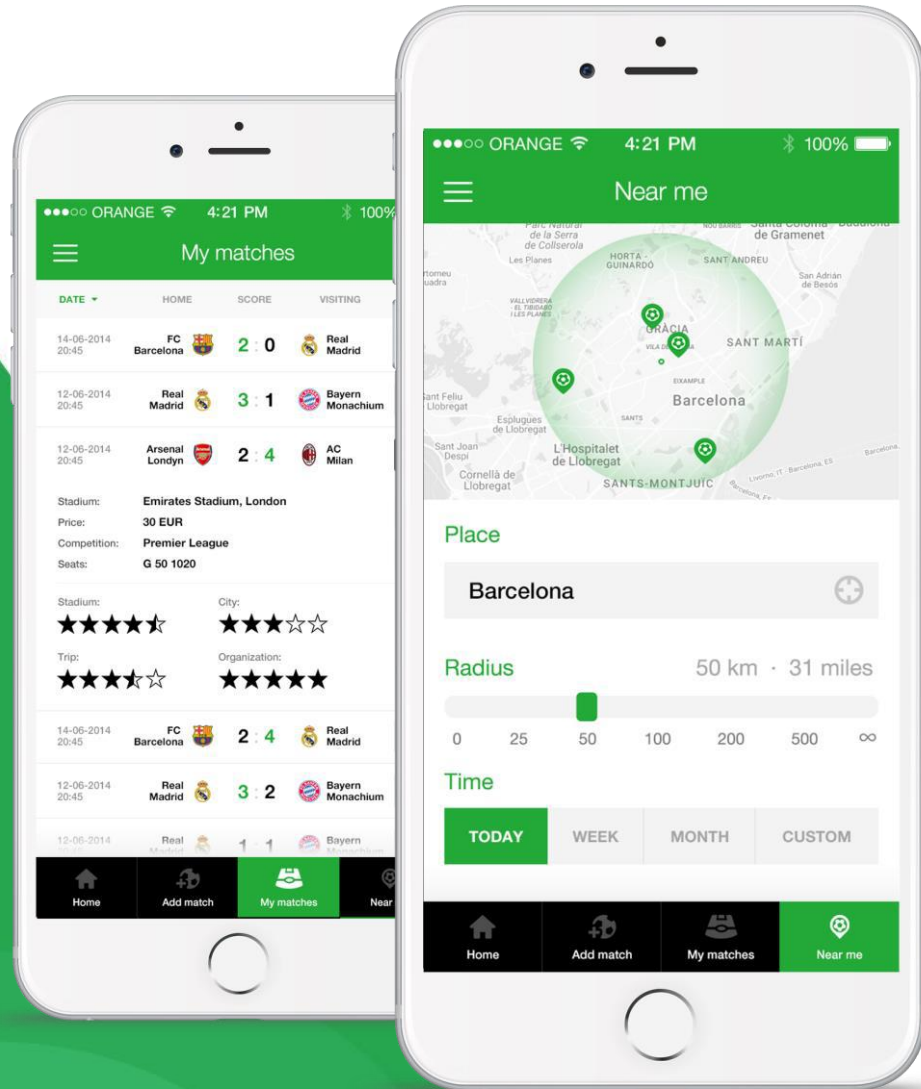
●●●○○ ORANGE 4:21 PM 100%

My matches

| DATE ▾ | HOME | SCORE | VISITING |
|---|---|---|---|
| 14-06-2014 20:45 | FC Barcelona | 2 : 0 | Real Madrid |
| 12-06-2014 20:45 | Real Madrid | 3 : 1 | Bayern Monachium |
| 12-06-2014 20:45 | Arsenal Londyn | 2 : 4 | AC Milan |

Stadium: Emirates Stadium, London
Price: 30 EUR
Competition: Premier League
Seats: G 50 1020

Stadium: ★★★★☆
City: ★★★☆☆
Trip: ★★★☆☆
Organization: ★★★★★

| | | | |
|---|---|---|---|
| 14-06-2014 20:45 | FC Barcelona | 2 : 4 | Real Madrid |
| 12-06-2014 20:45 | Real Madrid | 3 : 2 | Bayern Monachium |
| 12-06-2014 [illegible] | Real Madrid | 1 : 1 | Bayern Monachium |

Home Add match My matches Near

●●●○○ ORANGE 4:21 PM 100%

Near me

Parc Natural de la Serra de Collserola
Santa Coloma de Gramenet
Badalona
Les Planes
HORTA - GUINARDÓ
SANT ANDREU
San Adrián de Besós
VALLVIDRERA - EL TIBIDABO I LES PLANES
GRÀCIA
VILA DE GRÀCIA
SANT MARTÍ
EIXAMPLE
Barcelona
Sant Feliu Llobregat
Esplugues de Llobregat
SANTS
Sant Joan Despí
L'Hospitalet de Llobregat
Cornellà de Llobregat
SANTS-MONTJUÏC

Place

Barcelona

Radius 50 km · 31 miles

0 25 50 100 200 500 ∞

Time

TODAY WEEK MONTH CUSTOM

Home Add match My matches Near me